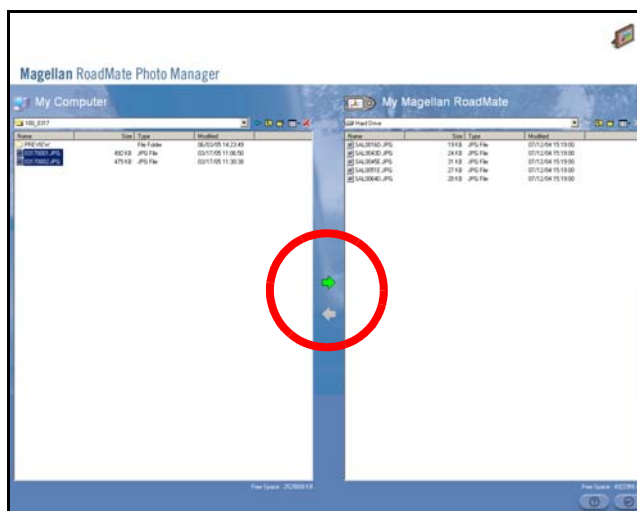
Magellan RoadMate Photo Manager

My Computer

100_0317

| Name | Size | Type | Modified |
|---|---|---|---|
| PREVIEW | | File Folder | 06/03/05 14:23:49 |
| 03170001.JPG | 492 KB | JPG File | 03/17/05 11:06:50 |
| 03170002.JPG | 475 KB | JPG File | 03/17/05 11:30:38 |

Free Space: 2529808 KB

My Magellan RoadMate

Hard Drive

| Name | Size | Type | Modified |
|---|---|---|---|
| SAL0016D.JPG | 19 KB | JPG File | 07/12/04 15:19:00 |
| SAL0043D.JPG | 24 KB | JPG File | 07/12/04 15:19:00 |
| SAL0045E.JPG | 31 KB | JPG File | 07/12/04 15:19:00 |
| SAL0051E.JPG | 27 KB | JPG File | 07/12/04 15:19:00 |
| SAL0064D.JPG | 29 KB | JPG File | 07/12/04 15:19:00 |

Free Space: 432295 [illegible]